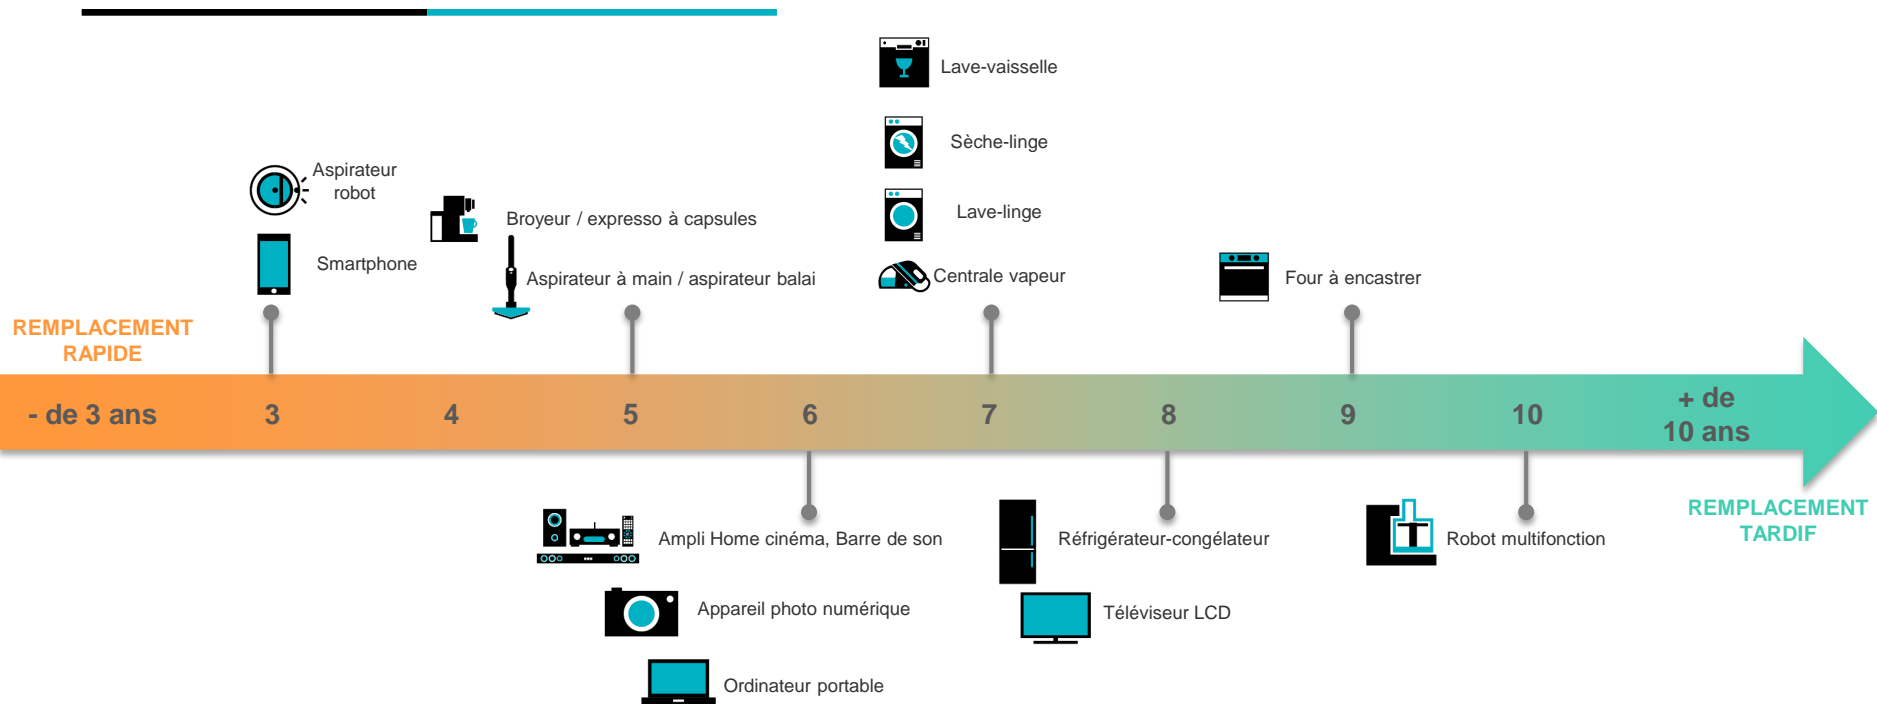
Lave-vaisselle

Sèche-linge

Lave-linge

Aspirateur robot

Smartphone

Broyeur / expresso à capsules

Aspirateur à main / aspirateur balai

Centrale vapeur

Four à encastrer

REMPLACEMENT RAPIDE

- de 3 ans 3 4 5 6 7 8 9 10 + de 10 ans

REMPLACEMENT TARDIF

Ampli Home cinéma, Barre de son

Réfrigérateur-congélateur

Robot multifonction

Appareil photo numérique

Téléviseur LCD

Ordinateur portable